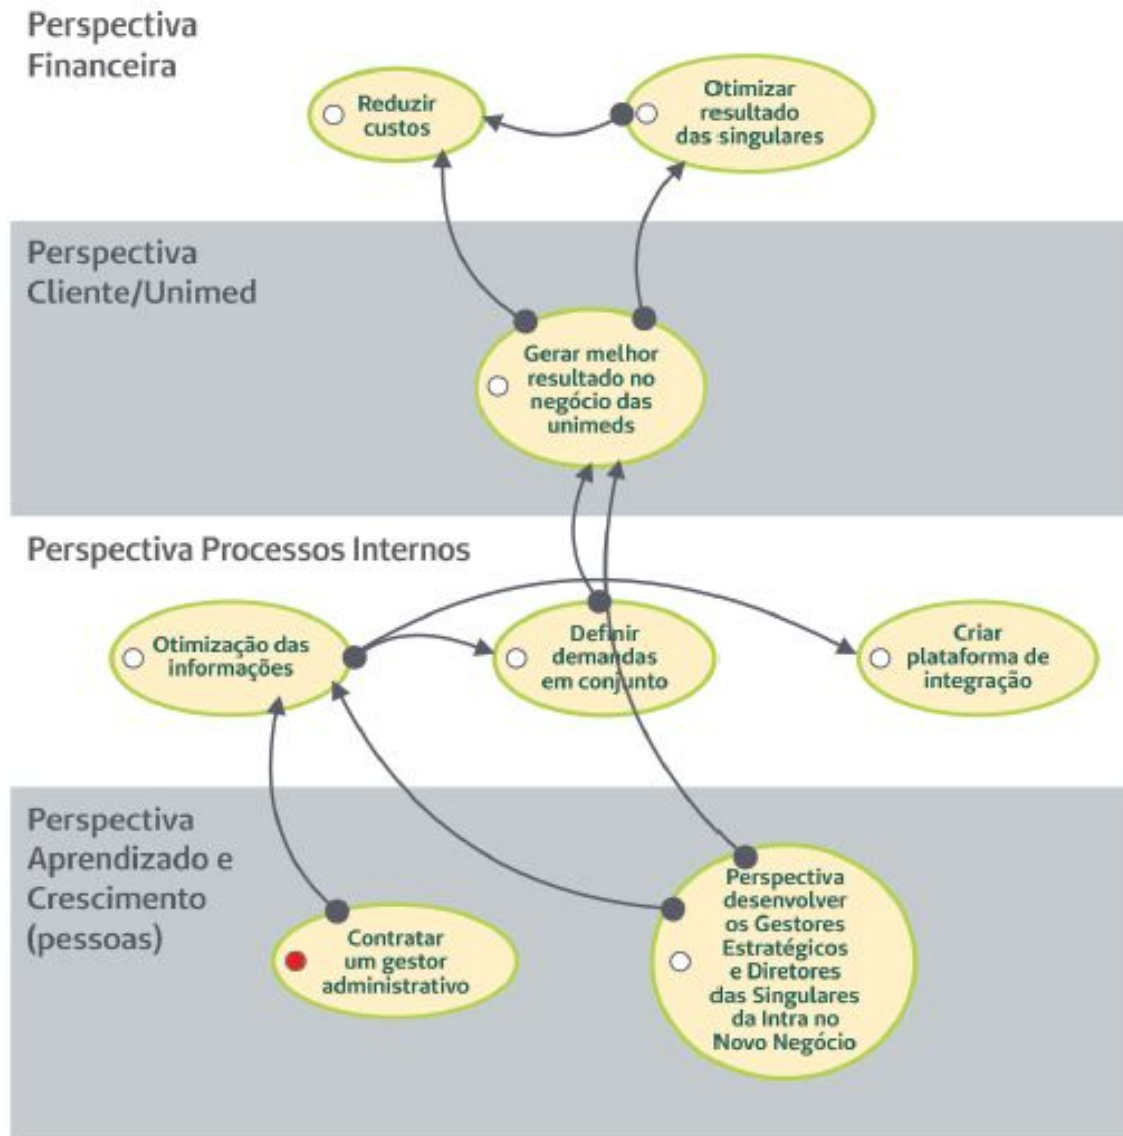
Perspectiva Financeira

Reduzir custos

Otimizar resultado das singulares

Perspectiva Cliente/Unimed

Gerar melhor resultado no negócio das unimeds

Perspectiva Processos Internos

Otimização das informações

Definir demandas em conjunto

Criar plataforma de integração

Perspectiva Aprendizado e Crescimento (pessoas)

Contratar um gestor administrativo

Perspectiva desenvolver os Gestores Estratégicos e Diretores das Singulares da Intra no Novo Negócio